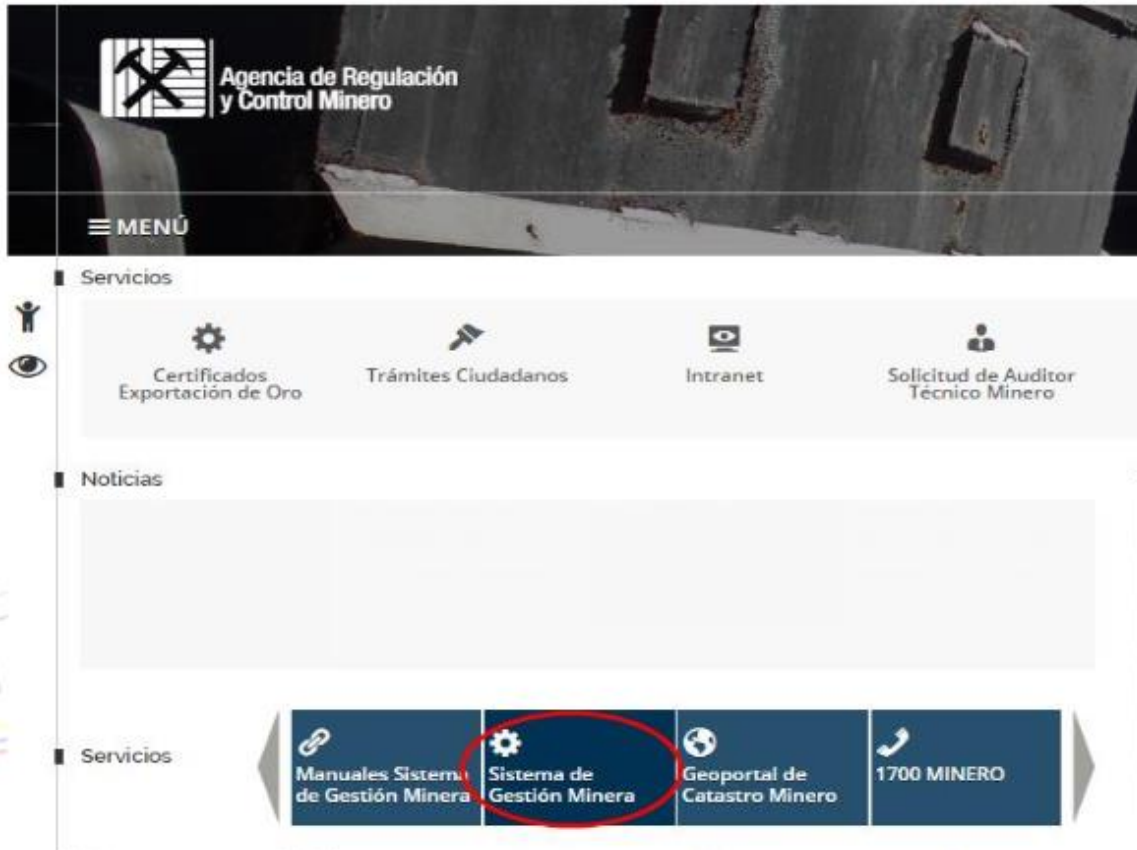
Agencia de Regulación y Control Minero

≡ MENÚ

Servicios

Certificados Exportación de Oro

Trámites Ciudadanos

Intranet

Solicitud de Auditor Técnico Minero

Noticias

Servicios

Manuales Sistema de Gestión Minera

Sistema de Gestión Minera

Geoportal de Catastro Minero

1700 MINERO